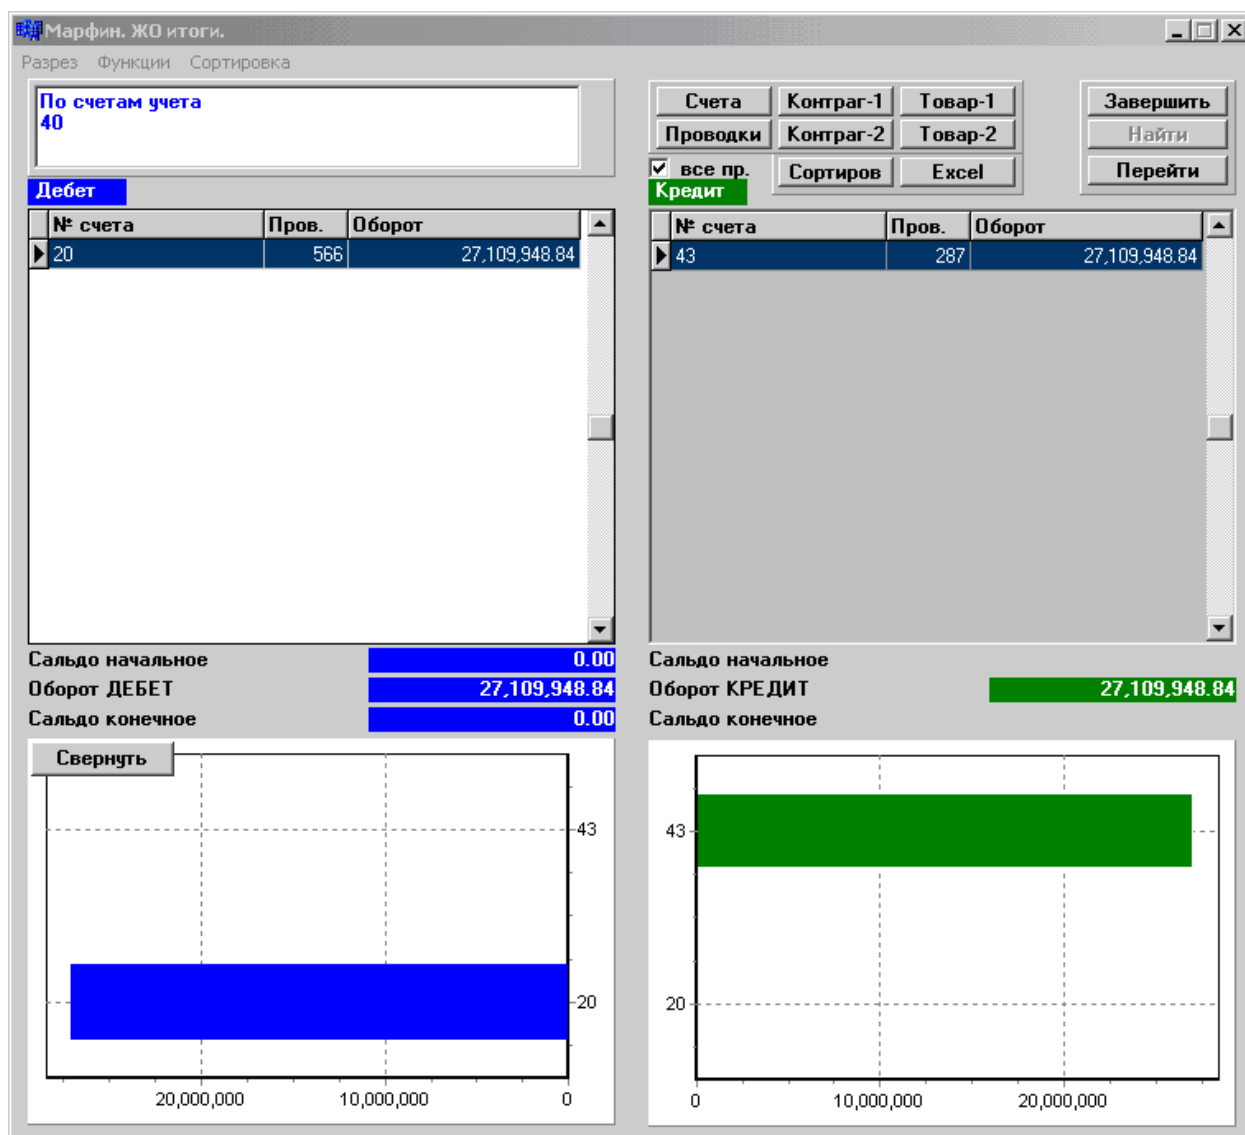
Марфин. ЖО итоги.

Разрез Функции Сортировка

По счетам учета
40

Дебет

| № счета | Пров. | Оборот |
|---|---|---|
| 20 | 566 | 27,109,948.84 |

Сальдо начальное 0.00
Оборот ДЕБЕТ 27,109,948.84
Сальдо конечное 0.00

Свернуть

43
20
20,000,000 10,000,000 0

Счета Контраг-1 Товар-1
Проводки Контраг-2 Товар-2
все пр. Сортиров Excel

Завершить
Найти
Перейти

Кредит

| № счета | Пров. | Оборот |
|---|---|---|
| 43 | 287 | 27,109,948.84 |

Сальдо начальное
Оборот КРЕДИТ 27,109,948.84
Сальдо конечное

43
20
0 10,000,000 20,000,000